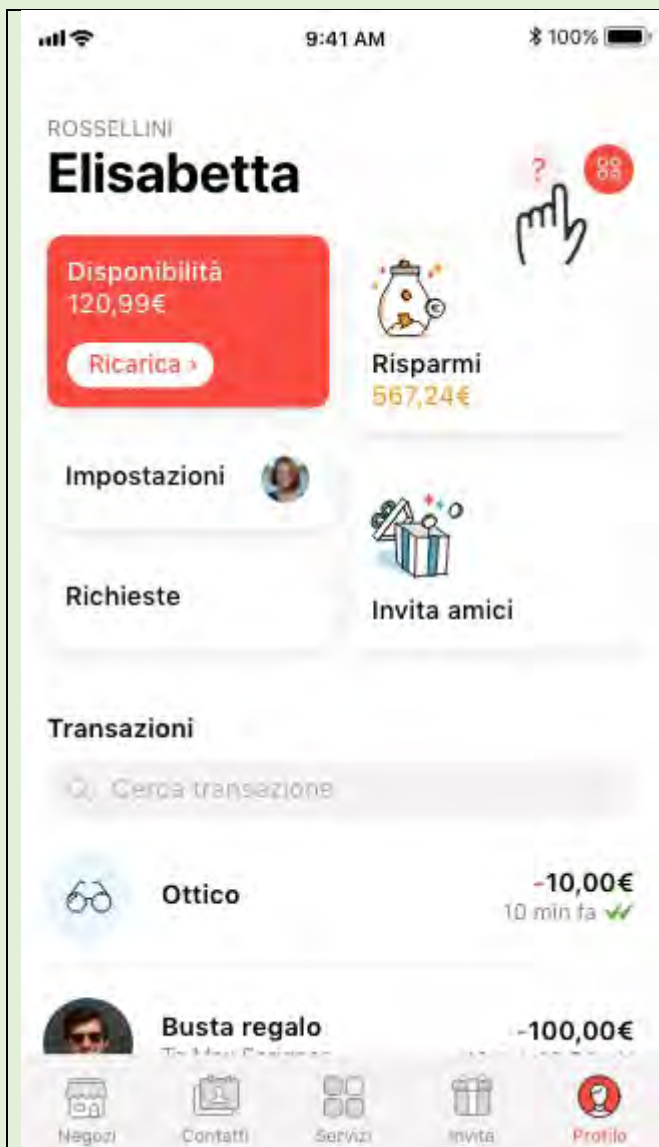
9:41 AM

100%

ROSSELLINI

Elisabetta

?

Disponibilità
120,99€

Ricarica ›

Risparmi
567,24€

Impostazioni

Richieste

Invita amici

Transazioni

Cerca transazione

Ottico

-10,00€
10 min fa

Busta regalo
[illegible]

-100,00€
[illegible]

Negozi

Contatti

Servizi

Invita

Profilo